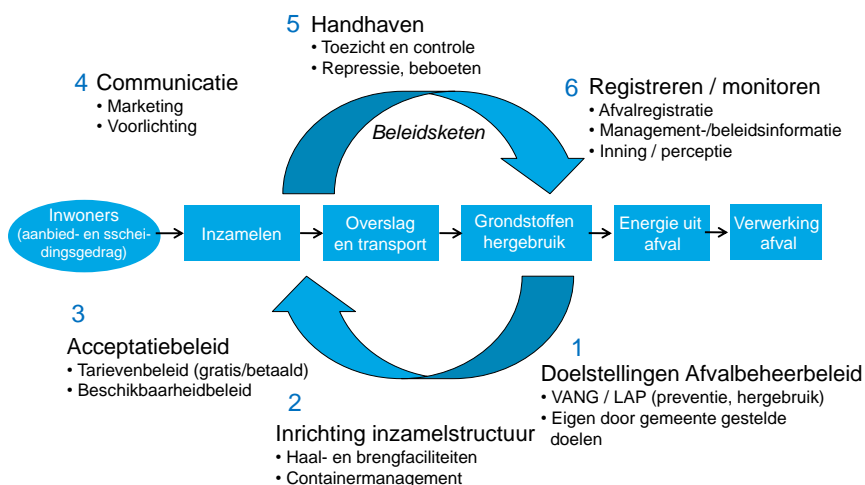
5 Handhaven
• Toezicht en controle
• Repressie, beboeten

4 Communicatie
• Marketing
• Voorlichting

Beleidsketen

6 Registreren / monitoren
• Afvalregistratie
• Management-/beleidsinformatie
• Inning / perceptie

Inwoners (aanbied- en sscheidingsgedrag)

Inzamelen

Overslag en transport

Grondstoffen hergebruik

Energie uit afval

Verwerking afval

3
Acceptatiebeleid
• Tarievenbeleid (gratis/betaald)
• Beschikbaarheidbeleid

2
Inrichting inzamelstructuur
• Haal- en brengfaciliteiten
• Containermanagement

1
Doelstellingen Afvalbeheerbeleid
• VANG / LAP (preventie, hergebruik)
• Eigen door gemeente gestelde doelen